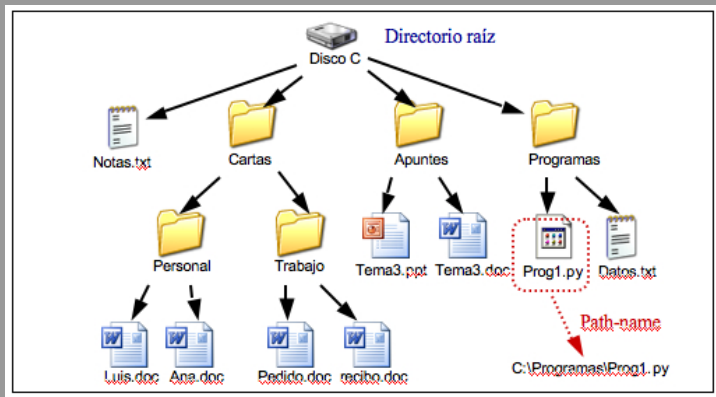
Directorio raíz

Disco C

Notas.txt

Cartas

Apuntes

Programas

Personal

Trabajo

Tema3.ppt

Tema3.doc

Prog1.py

Datos.txt

Luis.doc

Ana.doc

Pedido.doc

recibo.doc

Path-name

C:\Programas\Prog1.py